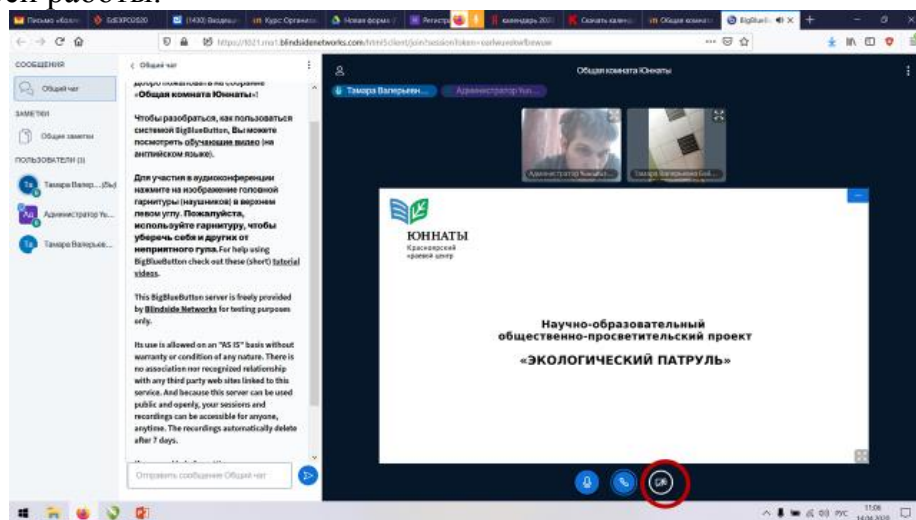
ей работы.

Письмо «Болл | SdE9PO2020 | (1430) Входящ | Курс Организ | Новая форма | Регистр | календарь 202 | Скачать кален | Общая комнат | BigBlueB

https://b21.mu1.blindsidenetworks.com/html5client/join?sessionToken=

СООБЩЕНИЯ
Общий чат
ЗАМЕТКИ
Общие заметки
ПОЛЬЗОВАТЕЛИ (3)
Тамара Валер... (Вы)
Администратор Ю...
Тамара Валерьев...

< Общий чат

добро пожаловать на собрание «Общая комната Юннаты»!

Чтобы разобраться, как пользоваться системой BigBlueButton, Вы можете посмотреть обучающие видео (на английском языке).

Для участия в аудиоконференции нажмите на изображение головной гарнитуры (наушников) в верхнем левом углу. Пожалуйста, используйте гарнитуру, чтобы уберечь себя и других от неприятного гула. For help using BigBlueButton check out these (short) tutorial videos.

This BigBlueButton server is freely provided by Blindside Networks for testing purposes only.

Its use is allowed on an "AS IS" basis without warranty or condition of any nature. There is no association nor recognized relationship with any third party web sites linked to this service. And because this server can be used public and openly, your sessions and recordings can be accessible for anyone, anytime. The recordings automatically delete after 7 days.

Отправить сообщение Общий чат

Общая комната Юннаты

Тамара Валерьевн... | Администратор Юн...

Администратор Юннаты | Тамара Валерьевна Бой...

ЮННАТЫ
Красноярский краевой центр

Научно-образовательный общественно-просветительский проект
«ЭКОЛОГИЧЕСКИЙ ПАТРУЛЬ»

РУС 11:06 14.04.2020